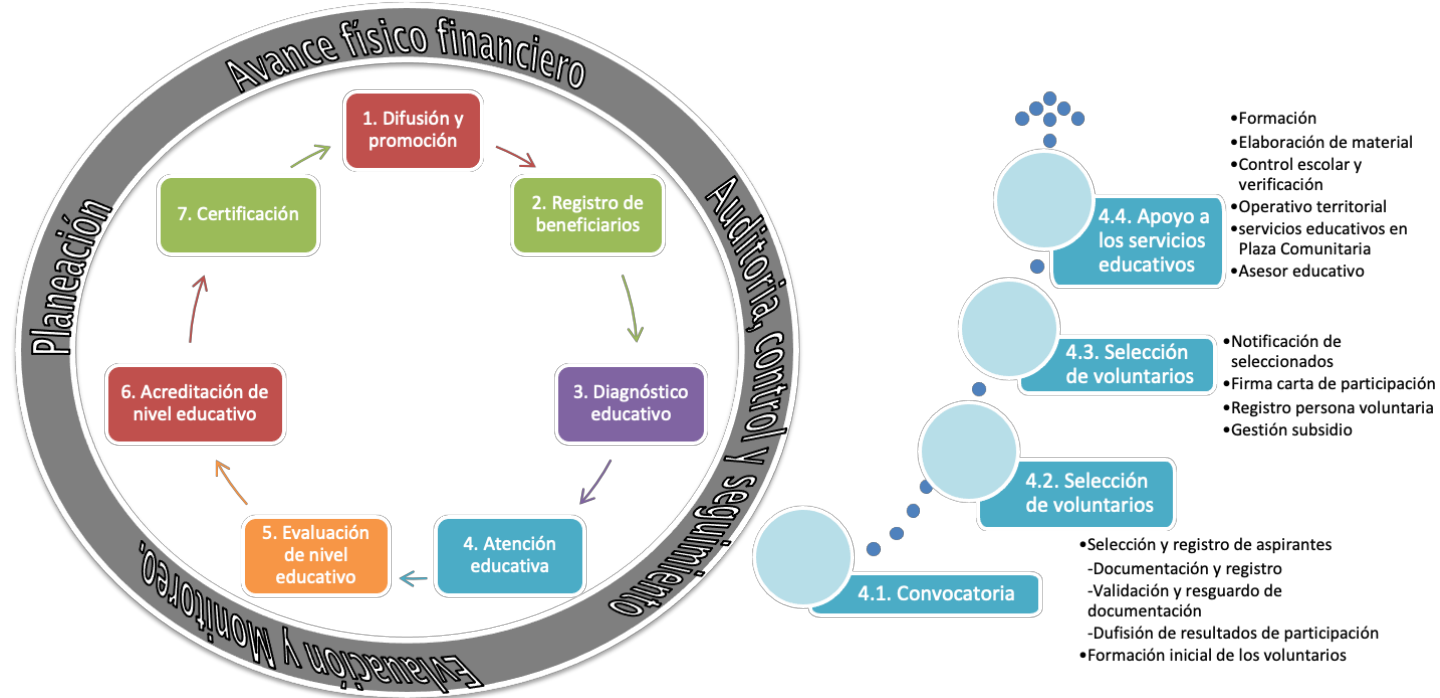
Avance físico financiero

Auditoría, control y seguimiento

Evaluación y Monitoreo.

Planeación

1. Difusión y promoción

2. Registro de beneficiarios

3. Diagnóstico educativo

4. Atención educativa

5. Evaluación de nivel educativo

6. Acreditación de nivel educativo

7. Certificación

4.4. Apoyo a los servicios educativos

•Formación
•Elaboración de material
•Control escolar y verificación
•Operativo territorial
•servicios educativos en Plaza Comunitaria
•Asesor educativo

4.3. Selección de voluntarios

•Notificación de seleccionados
•Firma carta de participación
•Registro persona voluntaria
•Gestión subsidio

4.2. Selección de voluntarios

4.1. Convocatoria

•Selección y registro de aspirantes
-Documentación y registro
-Validación y resguardo de documentación
-Dufisión de resultados de participación
•Formación inicial de los voluntarios